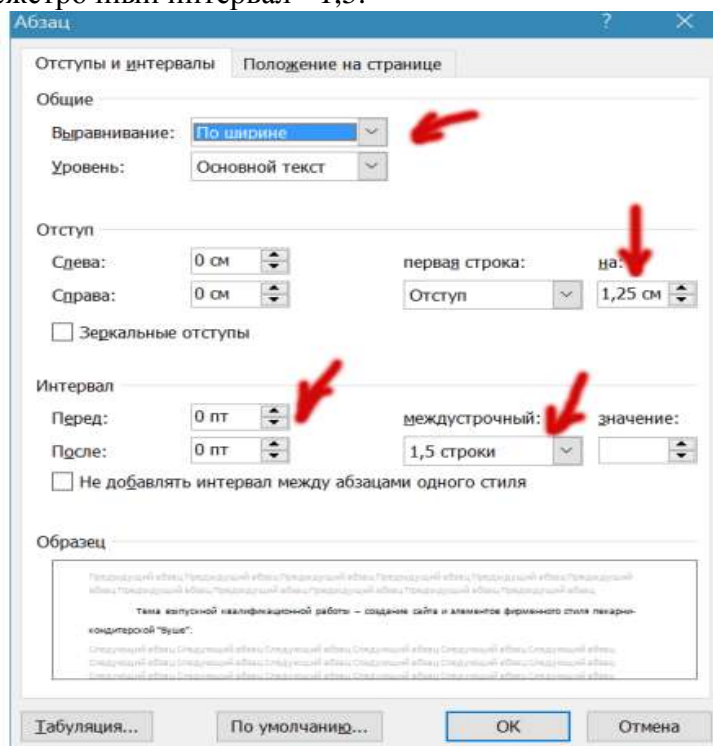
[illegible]жстрочный интервал – 1,5.

Абзац

?

Отступы и интервалы

Положение на странице

Общие

Выравнивание: По ширине

Уровень: Основной текст

Отступ

Слева: 0 см

Справа: 0 см

первая строка: Отступ

на: 1,25 см

Зеркальные отступы

Интервал

Перед: 0 пт

После: 0 пт

междустрочный: 1,5 строки

значение:

Не добавлять интервал между абзацами одного стиля

Образец

Предыдущий абзац Предыдущий абзац Предыдущий абзац Предыдущий абзац Предыдущий абзац Предыдущий абзац Предыдущий абзац Предыдущий абзац Предыдущий абзац Предыдущий абзац Предыдущий абзац

Тема выпускной квалификационной работы – создание сайта и элементов фирменного стиля пекарни-кондитерской "Вуше".

Следующий абзац Следующий абзац Следующий абзац Следующий абзац Следующий абзац Следующий абзац Следующий абзац Следующий абзац Следующий абзац Следующий абзац Следующий абзац Следующий абзац Следующий абзац Следующий абзац Следующий абзац Следующий абзац

Табуляция...

По умолчанию...

ОК

Отмена